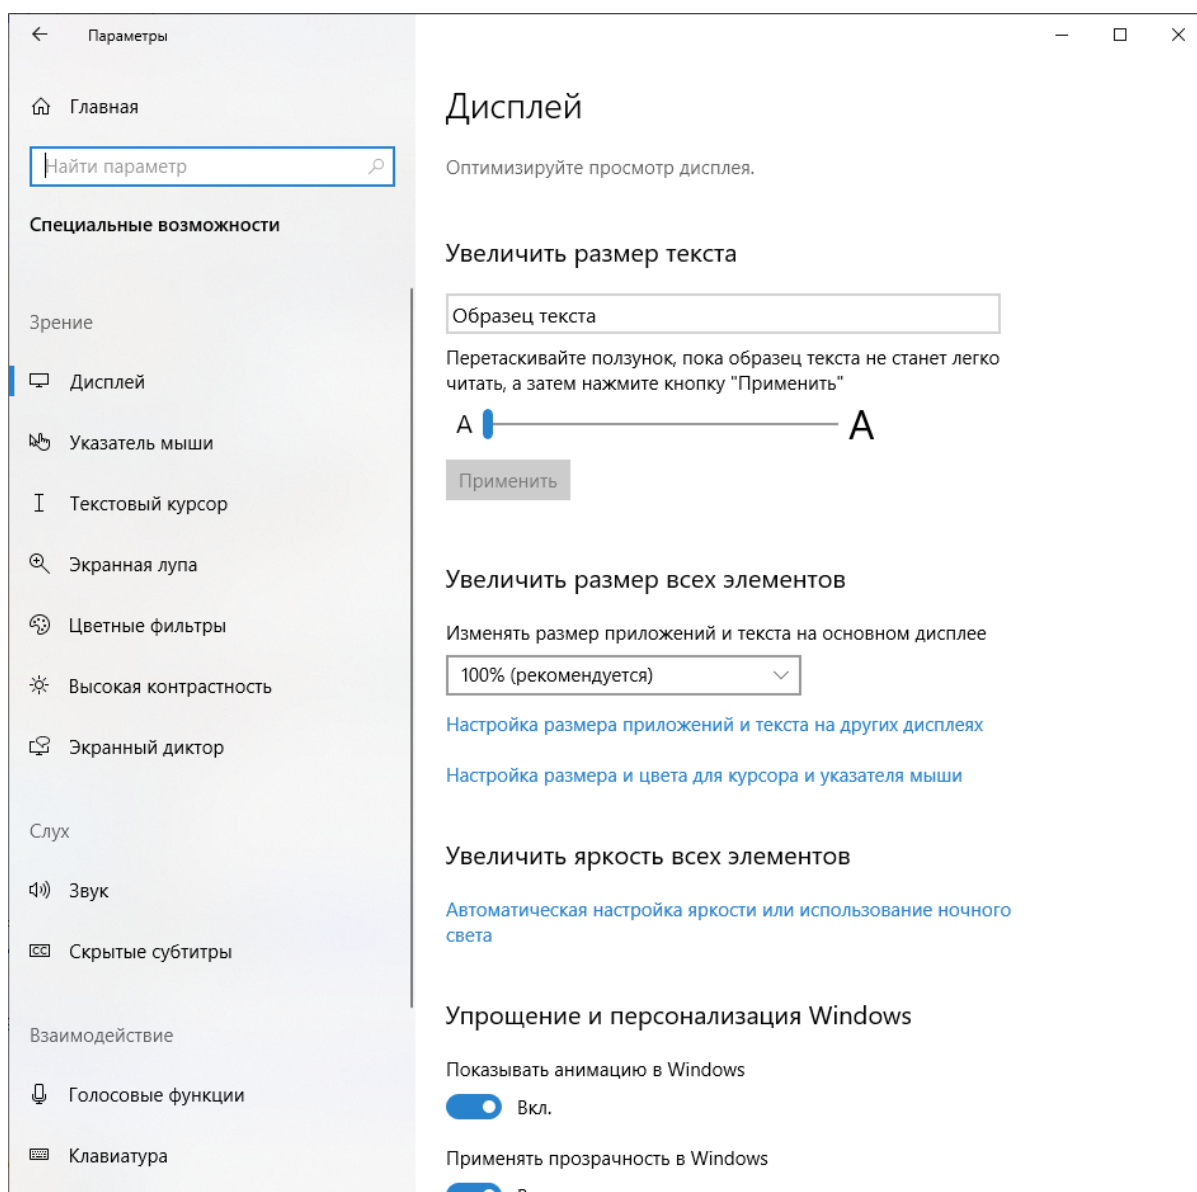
Параметры

Главная

Найти параметр

Специальные возможности

Зрение

Дисплей

Указатель мыши

Текстовый курсор

Экранная лупа

Цветные фильтры

Высокая контрастность

Экранный диктор

Слух

Звук

Скрытые субтитры

Взаимодействие

Голосовые функции

Клавиатура

Дисплей

Оптимизируйте просмотр дисплея.

Увеличить размер текста

Образец текста

Перетаскивайте ползунок, пока образец текста не станет легко читать, а затем нажмите кнопку "Применить"

A A

Применить

Увеличить размер всех элементов

Изменять размер приложений и текста на основном дисплее

100% (рекомендуется)

Настройка размера приложений и текста на других дисплеях

Настройка размера и цвета для курсора и указателя мыши

Увеличить яркость всех элементов

Автоматическая настройка яркости или использование ночного света

Упрощение и персонализация Windows

Показывать анимацию в Windows

Вкл.

Применять прозрачность в Windows

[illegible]